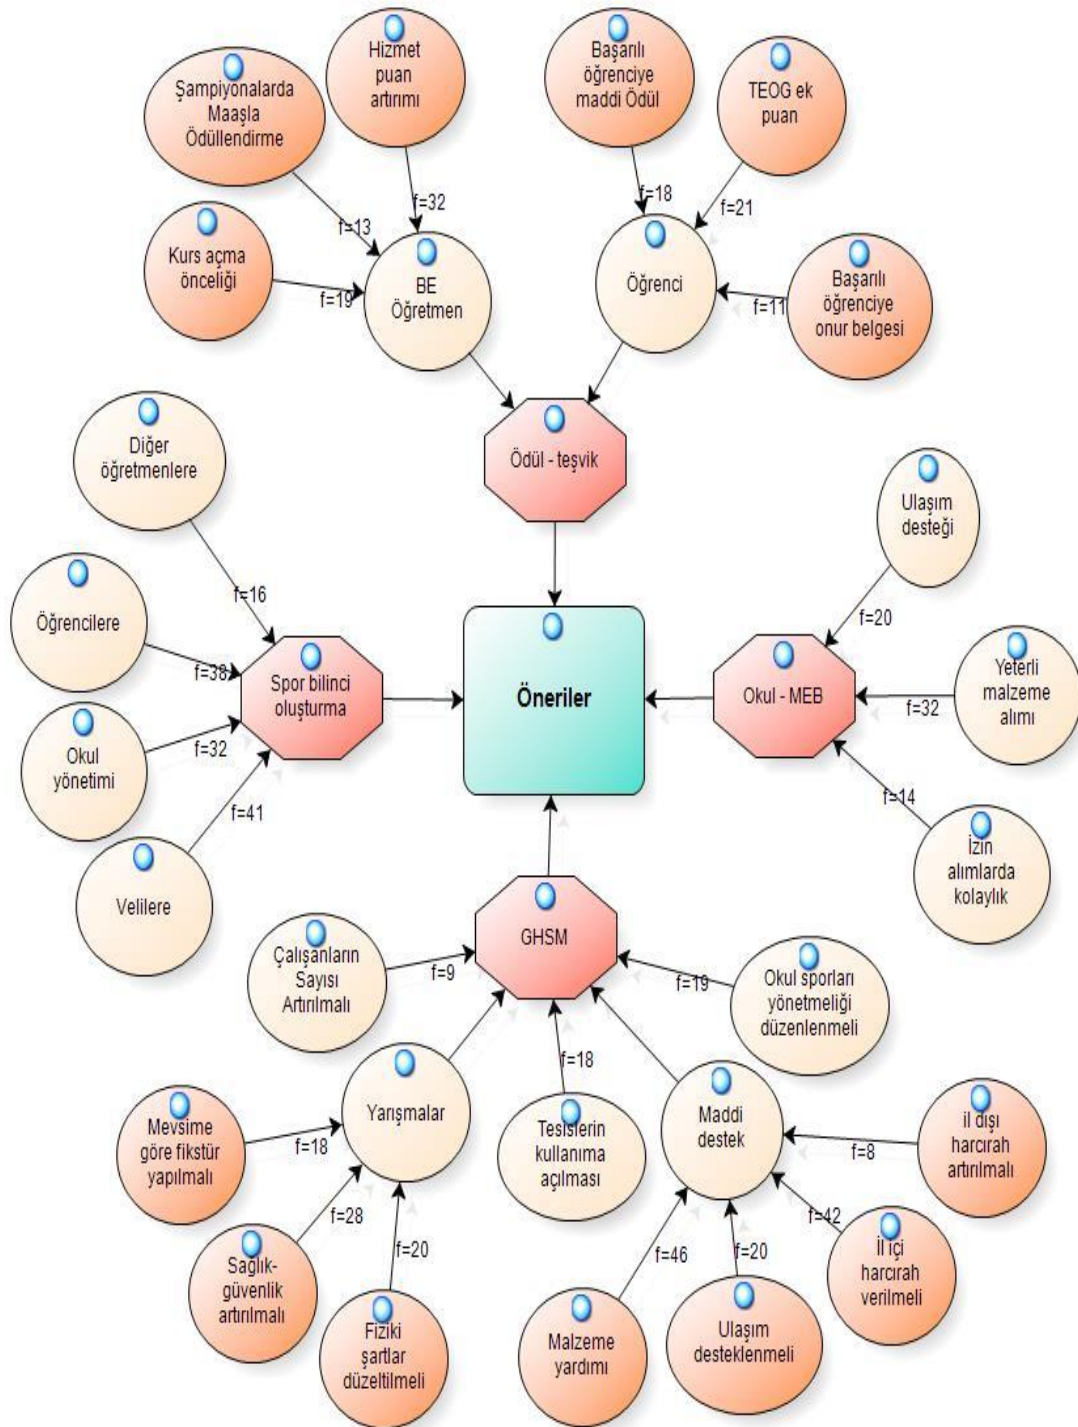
Hizmet puan artırımı

Başarılı öğrenciye maddi Ödül

TEOG ek puan

Şampiyonalarda Maaşla Ödüllendirme

f=32

f=18

f=21

f=13

Kurs açma önceliği

f=19

BE Öğretmen

Öğrenci

f=11

Başarılı öğrenciye onur belgesi

Ödül - teşvik

Diğer öğretmenlere

Ulaşım desteği

f=16

Öğrencilere

f=20

f=38

Spor bilinci oluşturma

Öneriler

Okul - MEB

Yeterli malzeme alımı

Okul yönetimi

f=32

f=32

f=41

f=14

Velilere

İzin alımlarda kolaylık

GHSM

Çalışanların Sayısı Artırılmalı

f=9

f=19

Okul sporları yönetmeliği düzenlenmeli

f=18

Mevsime göre fikstür yapılmalı

Yarışmalar

Tesislerin kullanıma açılması

Maddi destek

il dışı harcırah artırılmalı

f=18

f=8

f=28

f=42

f=20

f=46

f=20

Sağlık-güvenlik artırılmalı

İl içi harcırah verilmeli

Fiziki şartlar düzeltilmeli

Malzeme yardımı

Ulaşım desteklenmeli